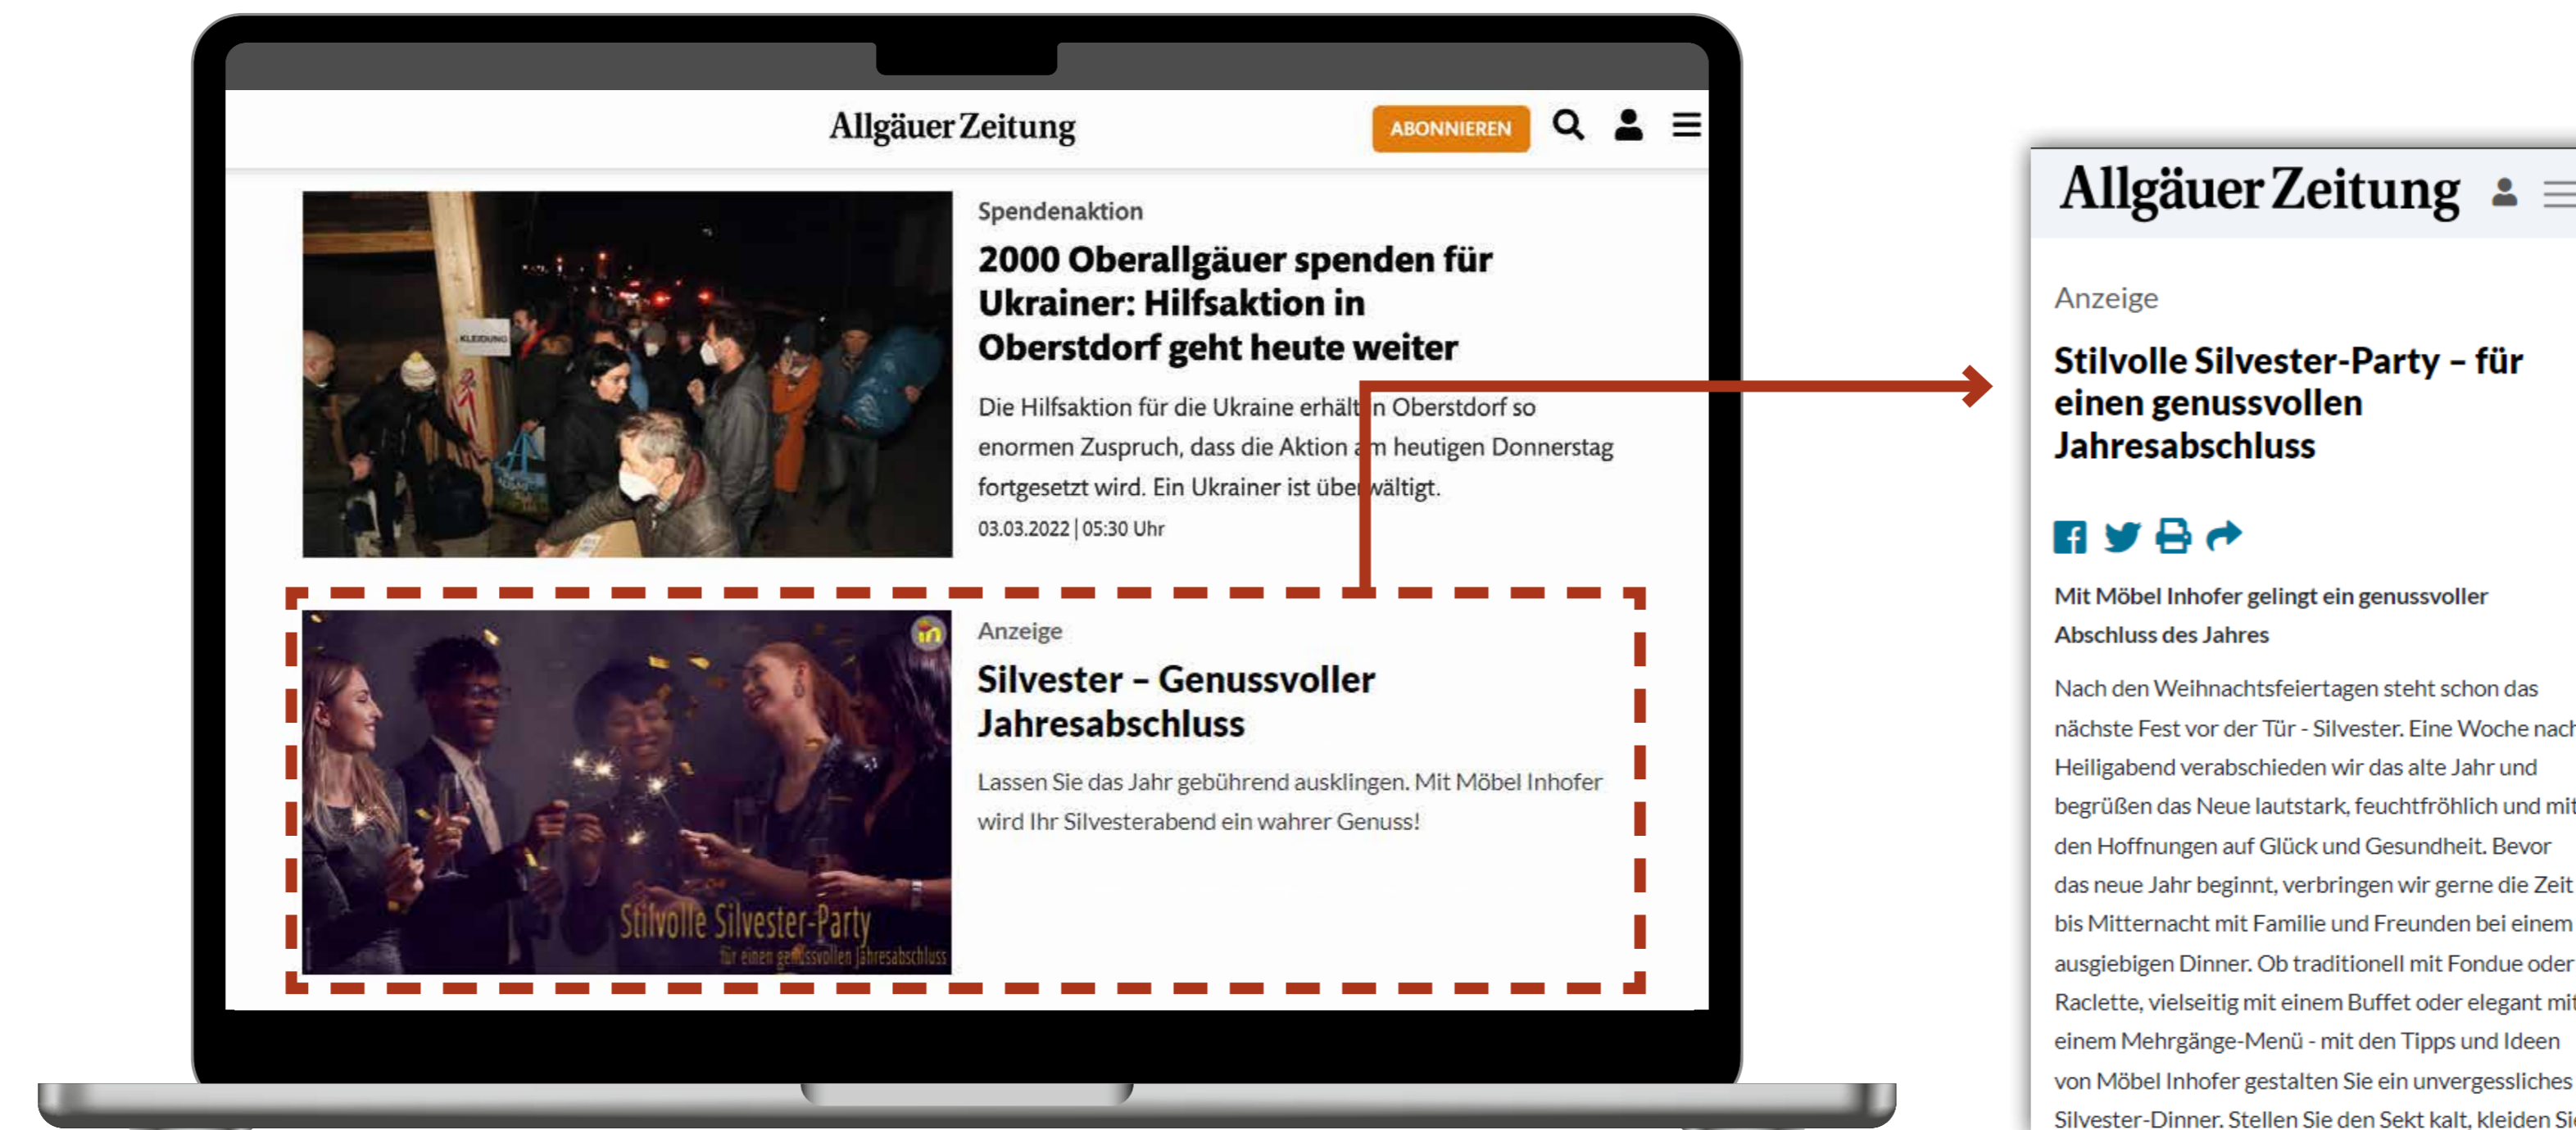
Allgäuer Zeitung

ABONNIEREN

KLEIDUNG

Spendenaktion

2000 Oberallgäuer spenden für Ukrainer: Hilfsaktion in Oberstdorf geht heute weiter

Die Hilfsaktion für die Ukraine erhält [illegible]n Oberstdorf so enormen Zuspruch, dass die Aktion a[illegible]m heutigen Donnerstag fortgesetzt wird. Ein Ukrainer ist über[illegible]wältigt.

03.03.2022 | 05:30 Uhr

in

Stilvolle Silvester-Party

für einen genussvollen Jahresabschluss

Anzeige

Silvester – Genussvoller Jahresabschluss

Lassen Sie das Jahr gebührend ausklingen. Mit Möbel Inhofer wird Ihr Silvesterabend ein wahrer Genuss!

Allgäuer Zeitung

Anzeige

Stilvolle Silvester-Party – für einen genussvollen Jahresabschluss

Mit Möbel Inhofer gelingt ein genussvoller Abschluss des Jahres

Nach den Weihnachtsfeiertagen steht schon das nächste Fest vor der Tür - Silvester. Eine Woche nach Heiligabend verabschieden wir das alte Jahr und begrüßen das Neue lautstark, feuchtfröhlich und mit den Hoffnungen auf Glück und Gesundheit. Bevor das neue Jahr beginnt, verbringen wir gerne die Zeit bis Mitternacht mit Familie und Freunden bei einem ausgiebigen Dinner. Ob traditionell mit Fondue oder Raclette, vielseitig mit einem Buffet oder elegant mit einem Mehrgänge-Menü - mit den Tipps und Ideen von Möbel Inhofer gestalten Sie ein unvergessliches Silvester-Dinner. Stellen Sie den Sekt kalt, kleiden Si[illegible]